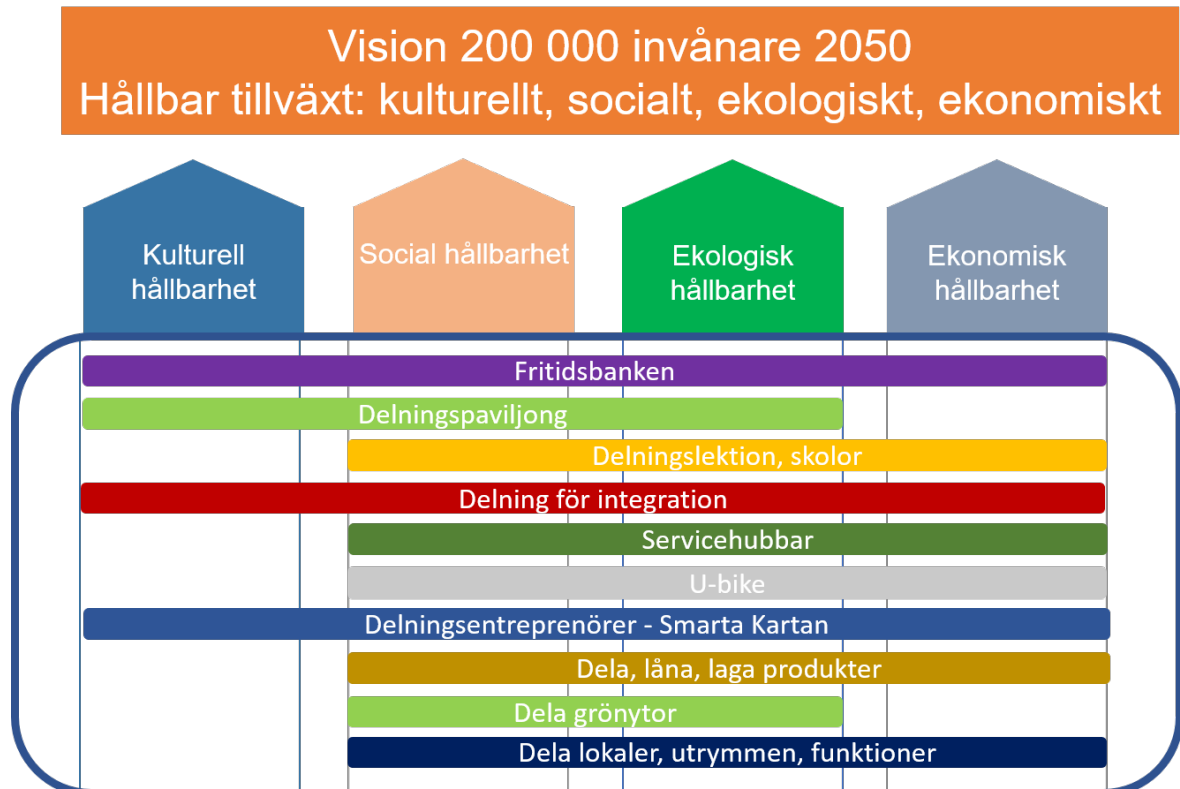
Vision 200 000 invånare 2050
Hållbar tillväxt: kulturellt, socialt, ekologiskt, ekonomiskt

Kulturell hållbarhet

Social hållbarhet

Ekologisk hållbarhet

Ekonomisk hållbarhet

Fritidsbanken

Delningspaviljong

Delningslektion, skolor

Delning för integration

Servicehubbar

U-bike

Delningsentreprenörer - Smarta Kartan

Dela, låna, laga produkter

Dela grönytor

Dela lokaler, utrymmen, funktioner